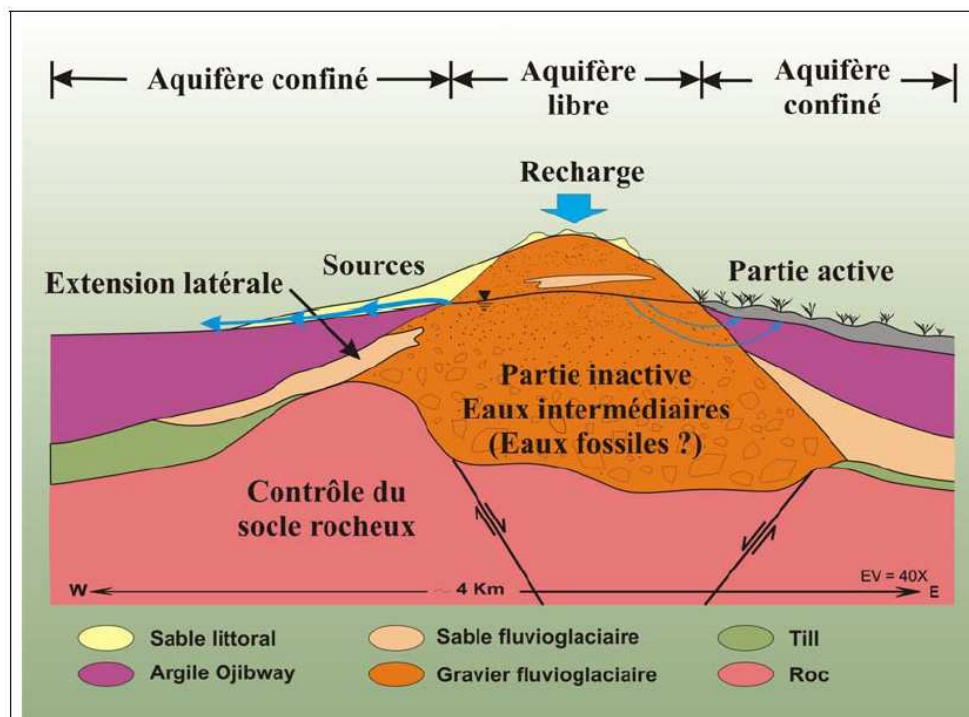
Aquifère confiné

Aquifère libre

Aquifère confiné

Recharge

Sources

Extension latérale

Partie active

Partie inactive
Eaux intermédiaires
(Eaux fossiles ?)

Contrôle du socle rocheux

W

~ 4 Km

EV = 40X

E

Sable littoral

Sable fluvioglaciaire

Till

Argile Ojibway

Gravier fluvioglaciaire

Roc